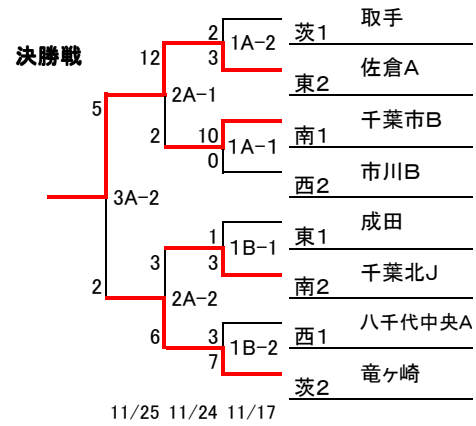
決勝戦

| 位置 | チーム |
|---|---|
| 茨1 | 取手 |
| 東2 | 佐倉A |
| 南1 | 千葉市B |
| 西2 | 市川B |
| 東1 | 成田 |
| 南2 | 千葉北J |
| 西1 | 八千代中央A |
| 茨2 | 竜ヶ崎 |

1A-2: 2 – 3
1A-1: 10 – 0
1B-1: 1 – 3
1B-2: 3 – 7

2A-1: 12 – 2
2A-2: 3 – 6

3A-2: 5 – 2

11/25 11/24 11/17